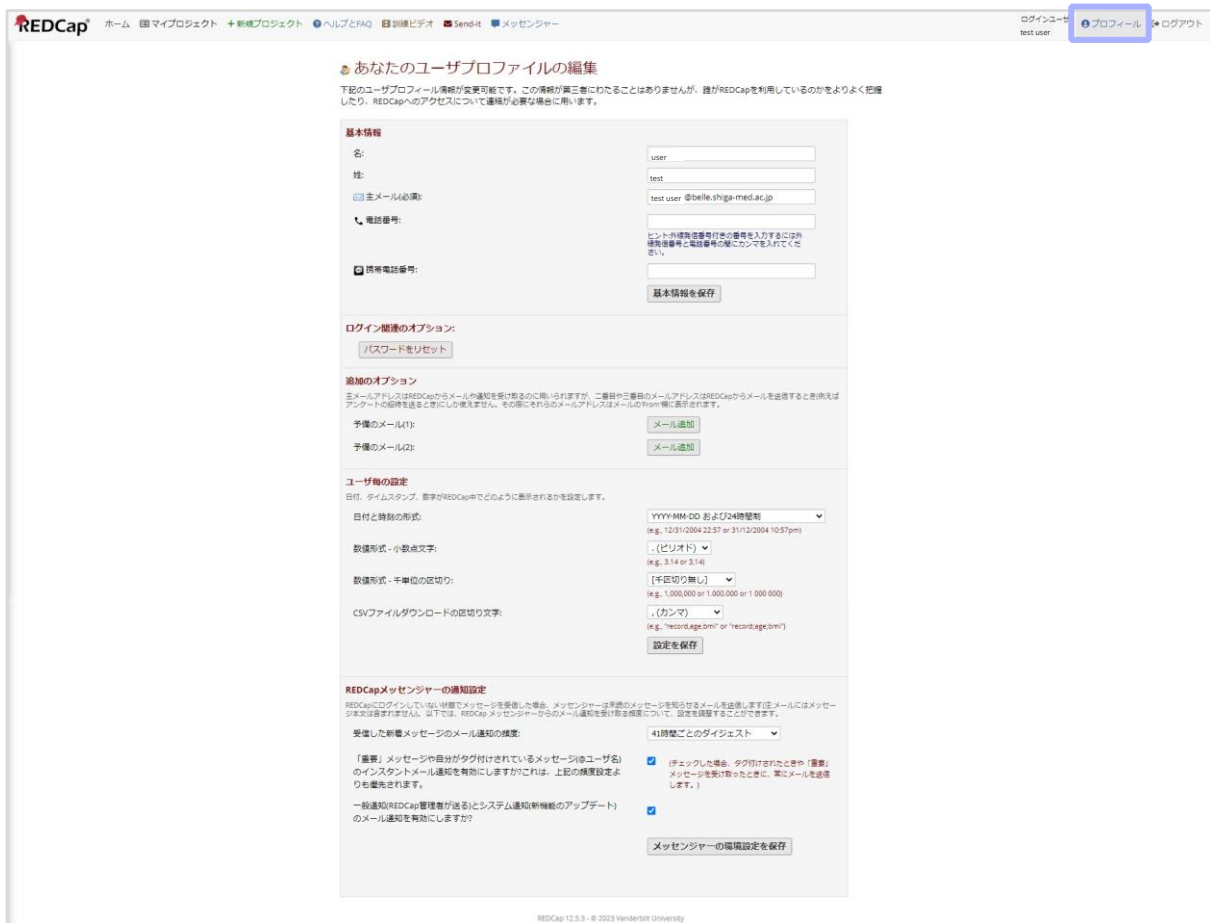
REDCap ホーム マイプロジェクト +新規プロジェクト ヘルプとFAQ 訓練ビデオ Send-it メッセンジャー

ログインユーザ test user プロフィール ログアウト

あなたのユーザプロファイルの編集

下記のユーザプロフィール情報が変更可能です。この情報が第三者にわたることはありませんが、誰がREDCapを利用しているのかをよりよく把握したり、REDCapへのアクセスについて連絡が必要な場合に用います。

基本情報

名: user

姓: test

主メール(必須): test user @belle.shiga-med.ac.jp

電話番号:

ヒント:外線発信番号付きの番号を入力するには外線発信番号と電話番号の間にカンマを入れてください。

携帯電話番号:

基本情報を保存

ログイン関連のオプション:

パスワードをリセット

追加のオプション

主メールアドレスはREDCapからメールや通知を受け取るのに用いられますが、二番目や三番目のメールアドレスはREDCapからメールを送信するとき(例えばアンケートの招待を送るとき)にしか使えません。その際にそれらのメールアドレスはメールの'From'欄に表示されます。

予備のメール(1): メール追加

予備のメール(2): メール追加

ユーザ毎の設定

日付、タイムスタンプ、数字がREDCap中でどのように表示されるかを設定します。

日付と時刻の形式: YYYY-MM-DD および24時間制
(e.g., 12/31/2004 22:57 or 31/12/2004 10:57pm)

数値形式 - 小数点文字: . (ピリオド)
(e.g., 3.14 or 3,14)

数値形式 - 千単位の区切り: [千区切り無し]
(e.g., 1,000,000 or 1.000.000 or 1 000 000)

CSVファイルダウンロードの区切り文字: , (カンマ)
(e.g., "record,age,bmi" or "record;age;bmi")

設定を保存

REDCapメッセンジャーの通知設定

REDCapにログインしていない状態でメッセージを受信した場合、メッセンジャーは未読のメッセージを知らせるメールを送信します(注:メールにはメッセージ本文は含まれません。以下では、REDCap メッセンジャーからのメール通知を受け取る頻度について、設定を調整することができます。

受信した新着メッセージのメール通知の頻度: 4時間ごとのダイジェスト

「重要」メッセージや自分がタグ付けされているメッセージ(@ユーザ名)のインスタントメール通知を有効にしますか?これは、上記の頻度設定よりも優先されます。 (チェックした場合、タグ付けされたときや「重要」メッセージを受け取ったときに、常にメールを送信します。)

一般通知(REDCap管理者が送る)とシステム通知(新機能のアップデート)のメール通知を有効にしますか?

メッセンジャーの環境設定を保存

REDCap 12.5.3 - © 2023 Vanderbilt University